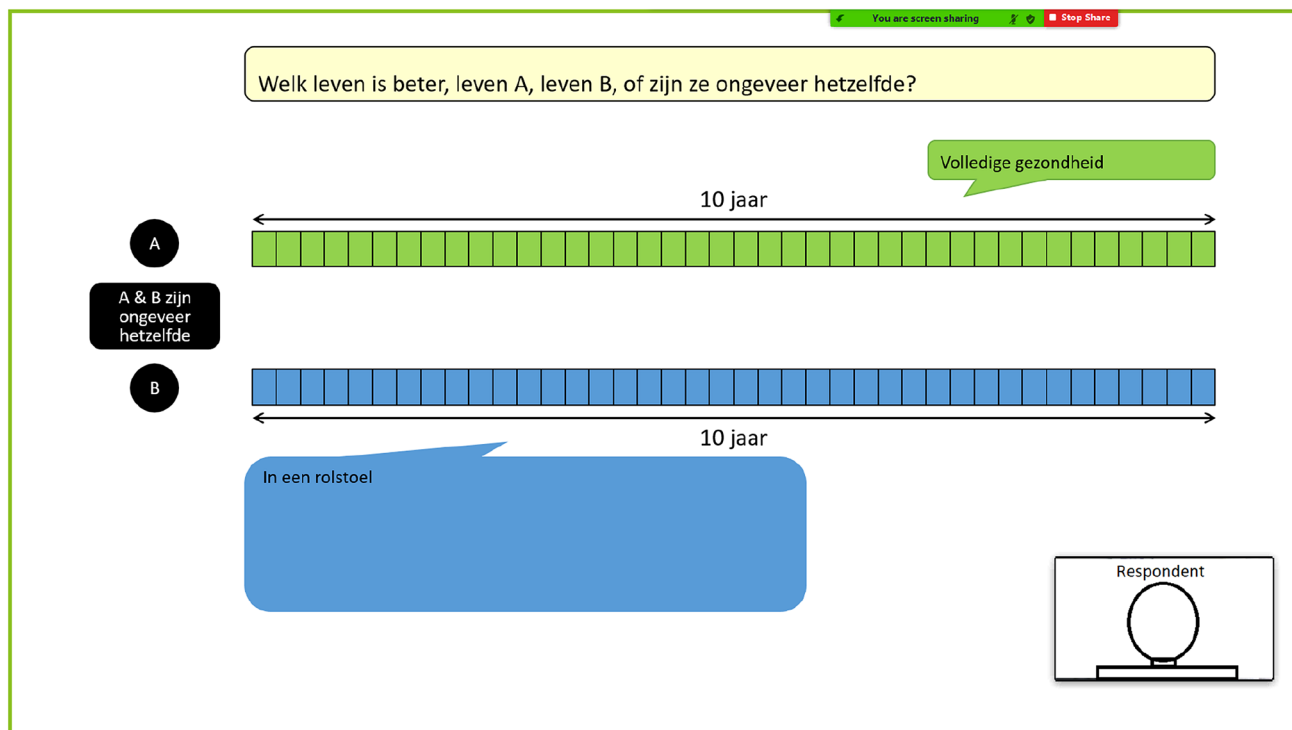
You are screen sharing
Stop Share

Welk leven is beter, leven A, leven B, of zijn ze ongeveer hetzelfde?

Volledige gezondheid

10 jaar

A

A & B zijn ongeveer hetzelfde

B

10 jaar

In een rolstoel

Respondent